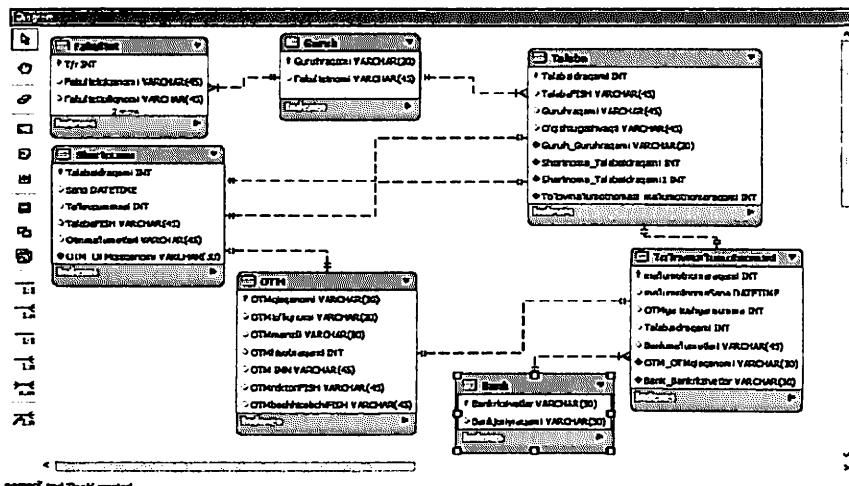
Fakultet
T/r INT
Fakultetdaraqami VARCHAR(45)
Fakultetdaraqami VARCHAR(45)
Indexes

Guruh
Guruhraqami VARCHAR(30)
Fakultetnomi VARCHAR(45)
Indexes

Talaba
Talabadraqami INT
TalabaFISH VARCHAR(45)
Guruhraqami VARCHAR(45)
O'qishugashvaqti VARCHAR(45)
Guruh_Guruhraqami VARCHAR(30)
Shartnoma_Talabadraqami INT
Shartnoma_Talabadraqami1 INT
To'lovmalumotnomasi_malumotnomaraqami INT
Indexes

Shartnoma
Talabadraqami INT
Sana DATETIME
To'lovsummasi INT
TalabaFISH VARCHAR(45)
Otmmalumotlari VARCHAR(45)
OTM_OTMdaraqami VARCHAR(30)
Indexes

OTM
OTMdaraqami VARCHAR(30)
OTMto'liqnomi VARCHAR(45)
OTMmanzili VARCHAR(30)
OTMschotraqami INT
OTM INN VARCHAR(45)
OTMrektorFISH VARCHAR(45)
OTMboshhisobchiFISH VARCHAR(45)
Indexes

To'lovmalumotnomasi
malumotnomaraqami INT
malumotnomaberilgansana DATETIME
OTMga to'langan summa INT
Talabadraqami INT
Bankmalumotlari VARCHAR(45)
OTM_OTMdaraqami VARCHAR(30)
Bank_Bankrekvizitlar VARCHAR(30)
Indexes

Bank
Bankrekvizitlar VARCHAR(30)
Bankto'liqnomi VARCHAR(30)
Indexes

1:1
1:n
1:1
1:n
n:m
1:n